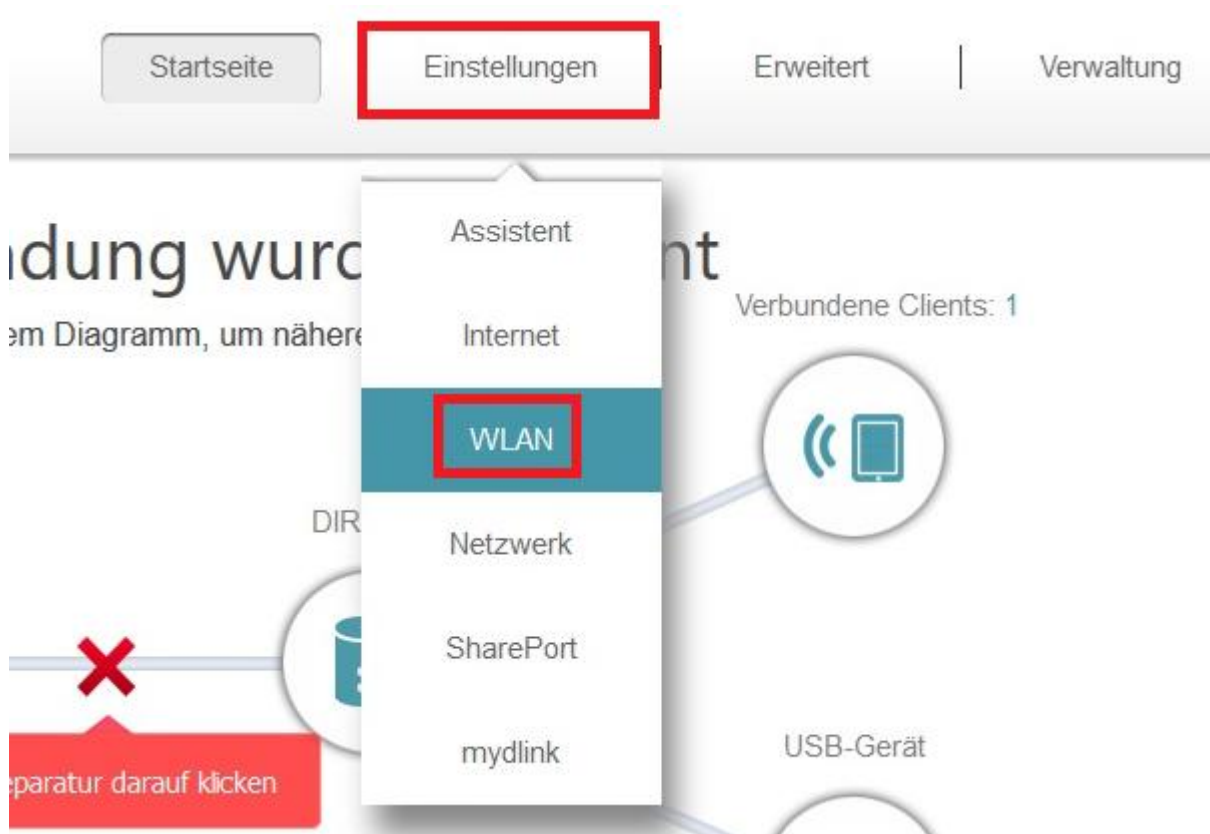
Startseite

Einstellungen

Erweitert

Verwaltung

Assistent

Internet

WLAN

Netzwerk

SharePort

mydlink

ıdung wurc

nt

em Diagramm, um nähere

Verbundene Clients: 1

DIR

USB-Gerät

eparatur darauf klicken